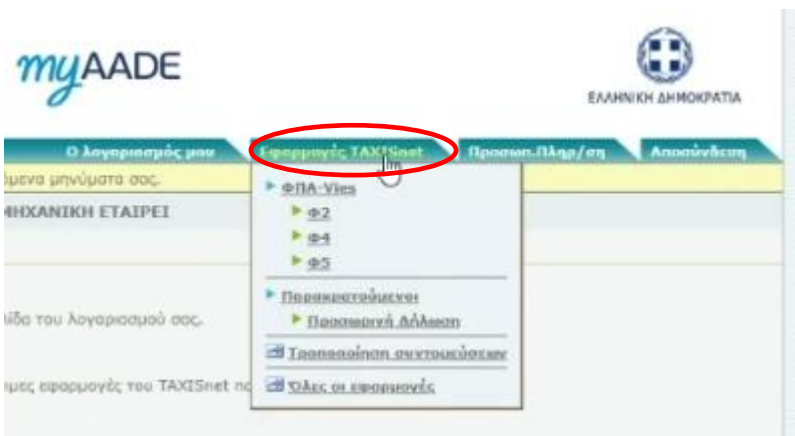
myAADE

ΕΛΛΗΝΙΚΗ ΔΗΜΟΚΡΑΤΙΑ

Ο λογαριασμός μου
Εφαρμογές TAXISnet
Προσωπ.Πληρ/ση
Αποσύνδεση

μενα μηνύματα σας.

ΜΗΧΑΝΙΚΗ ΕΤΑΙΡΕΙ

ίδα του λογαριασμού σας.

μες εφαρμογές του TAXISnet πο

ΦΠΑ-Vies
Φ2
Φ4
Φ5
Παρακρατούμενοι
Προσωρινή Αλλαγή
Τροποποίηση συντομεύσεων
Όλες οι εφαρμογές